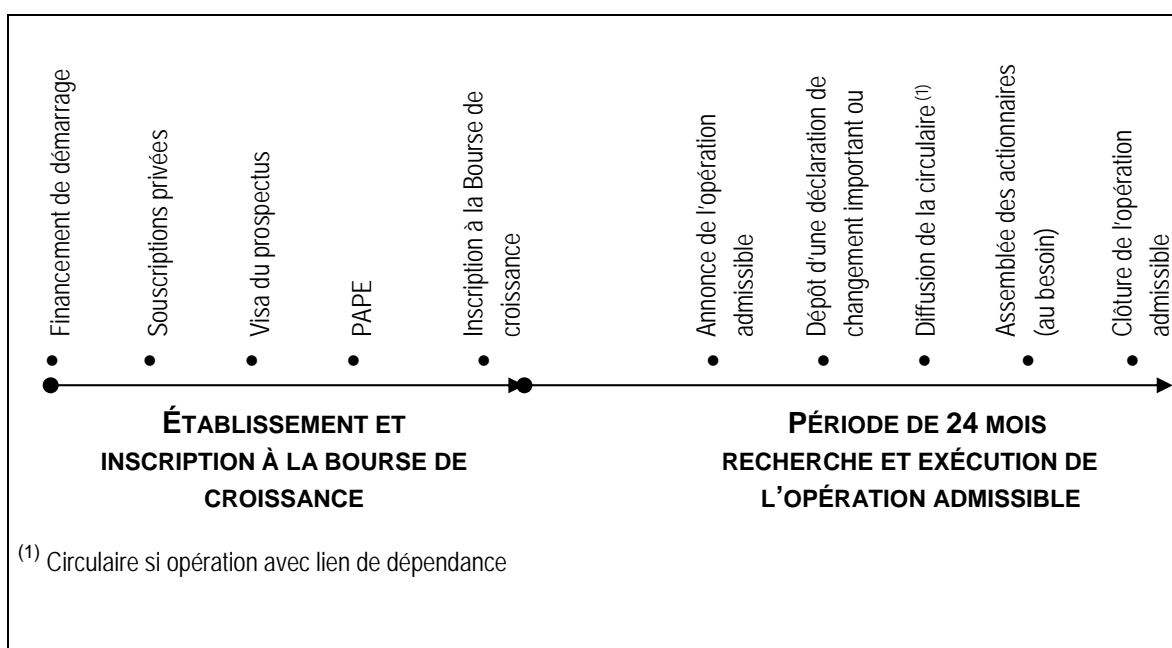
Financement de démarrage

Souscriptions privées

Visa du prospectus

PAPE

Inscription à la Bourse de croissance

Annonce de l'opération admissible

Dépôt d'une déclaration de changement important ou

Diffusion de la circulaire $^{(1)}$

Assemblée des actionnaires (au besoin)

Clôture de l'opération admissible

ÉTABLISSEMENT ET INSCRIPTION À LA BOURSE DE CROISSANCE

PÉRIODE DE 24 MOIS RECHERCHE ET EXÉCUTION DE L'OPÉRATION ADMISSIBLE

$^{(1)}$ Circulaire si opération avec lien de dépendance